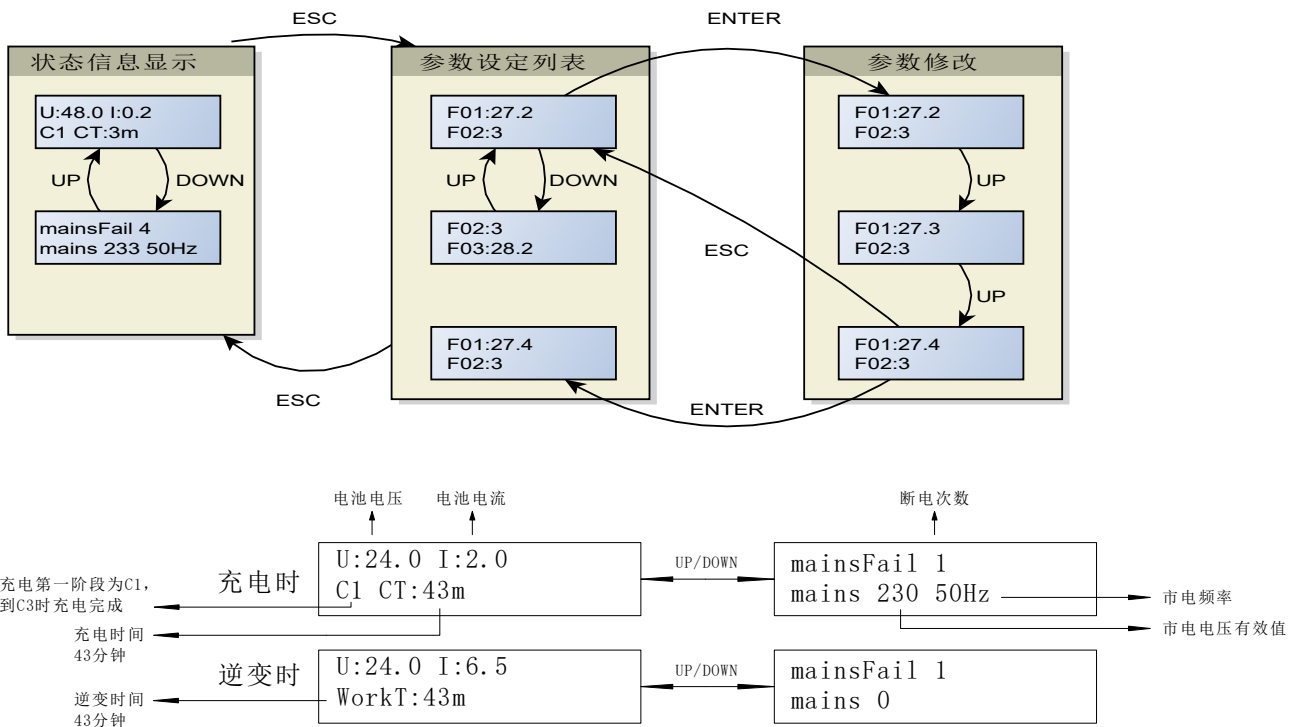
ESC

ENTER

状态信息显示

U:48.0 I:0.2
C1 CT:3m

UP

DOWN

mainsFail 4
mains 233 50Hz

参数设定列表

F01:27.2
F02:3

UP

DOWN

F02:3
F03:28.2

F01:27.4
F02:3

ESC

参数修改

F01:27.2
F02:3

UP

F01:27.3
F02:3

UP

F01:27.4
F02:3

ESC

ENTER

电池电压

电池电流

断电次数

充电时

U:24.0 I:2.0
C1 CT:43m

UP/DOWN

mainsFail 1
mains 230 50Hz

充电第一阶段为C1，到C3时充电完成

充电时间
43分钟

市电频率

市电电压有效值

逆变时

U:24.0 I:6.5
WorkT:43m

UP/DOWN

mainsFail 1
mains 0

逆变时间
43分钟